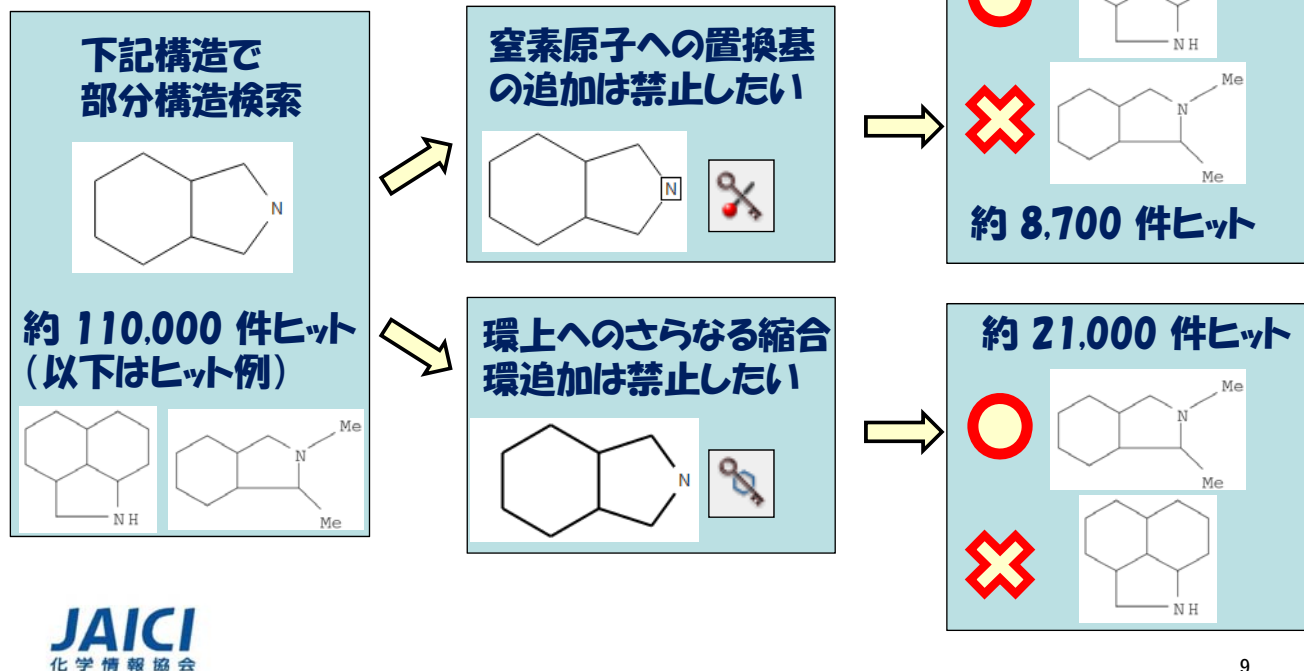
下記構造で
部分構造検索

N

約 110,000 件ヒット
（以下はヒット例）

NH

Me
N
Me

窒素原子への置換基
の追加は禁止したい

N

環上へのさらなる縮合
環追加は禁止したい

N

NH

Me
N
Me

約 8,700 件ヒット

約 21,000 件ヒット

Me
N
Me

NH

JAICI
化学情報協会

9